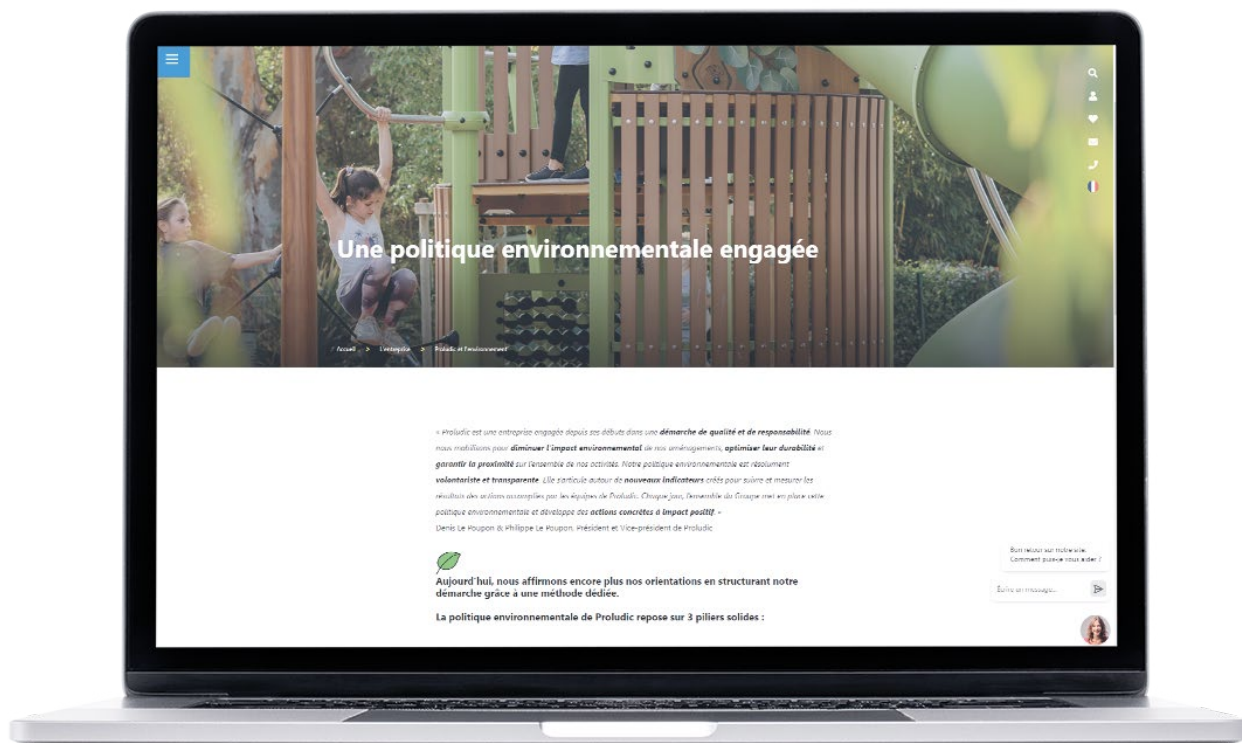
Une politique environnementale engagée

Accueil > L'entreprise > Proludic et l'environnement

« Proludic est une entreprise engagée depuis ses débuts dans une **démarche de qualité et de responsabilité**. Nous nous mobilisons pour **diminuer l'impact environnemental** de nos aménagements, **optimiser leur durabilité** et **garantir la proximité** sur l'ensemble de nos activités. Notre politique environnementale est résolument **volontariste et transparente**. Elle s'articule autour de **nouveaux indicateurs** créés pour suivre et mesurer les résultats des actions accomplies par les équipes de Proludic. Chaque jour, l'ensemble du Groupe met en place cette politique environnementale et développe des **actions concrètes à impact positif**. »
Denis Le Poupon & Philippe Le Poupon, Président et Vice-président de Proludic

Aujourd'hui, nous affirmons encore plus nos orientations en structurant notre démarche grâce à une méthode dédiée.

La politique environnementale de Proludic repose sur 3 piliers solides :

Bon retour sur notre site. Comment puis-je vous aider ?

Écrire un message...